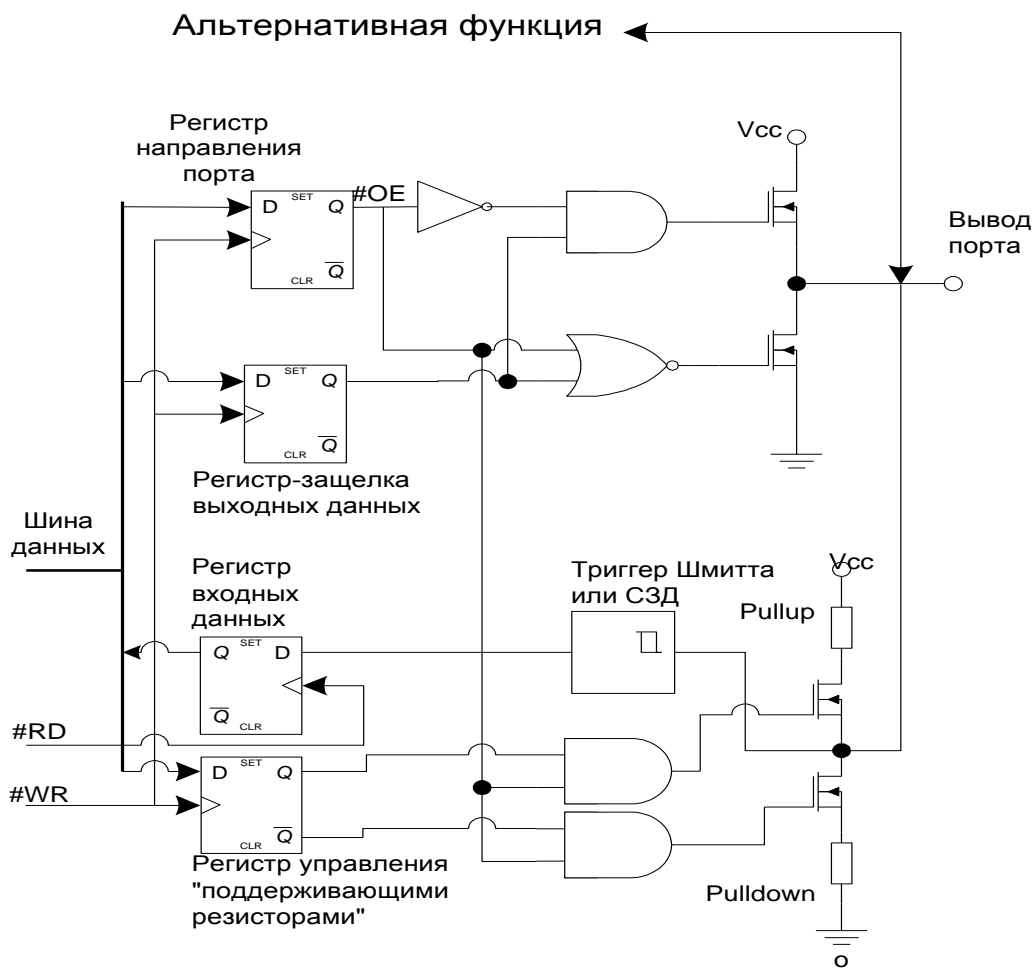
Альтернативная функция

Регистр направления порта

D SET Q #OE

CLR $\overline{Q}$

Vcc

Вывод порта

D SET Q

CLR $\overline{Q}$

Регистр-защелка выходных данных

Шина данных

Регистр входных данных

Q SET D

$\overline{Q}$ CLR

Триггер Шмитта или СЗД

Vcc

Pullup

#RD

#WR

D SET Q

CLR $\overline{Q}$

Регистр управления "поддерживающими резисторами"

Pulldown

o